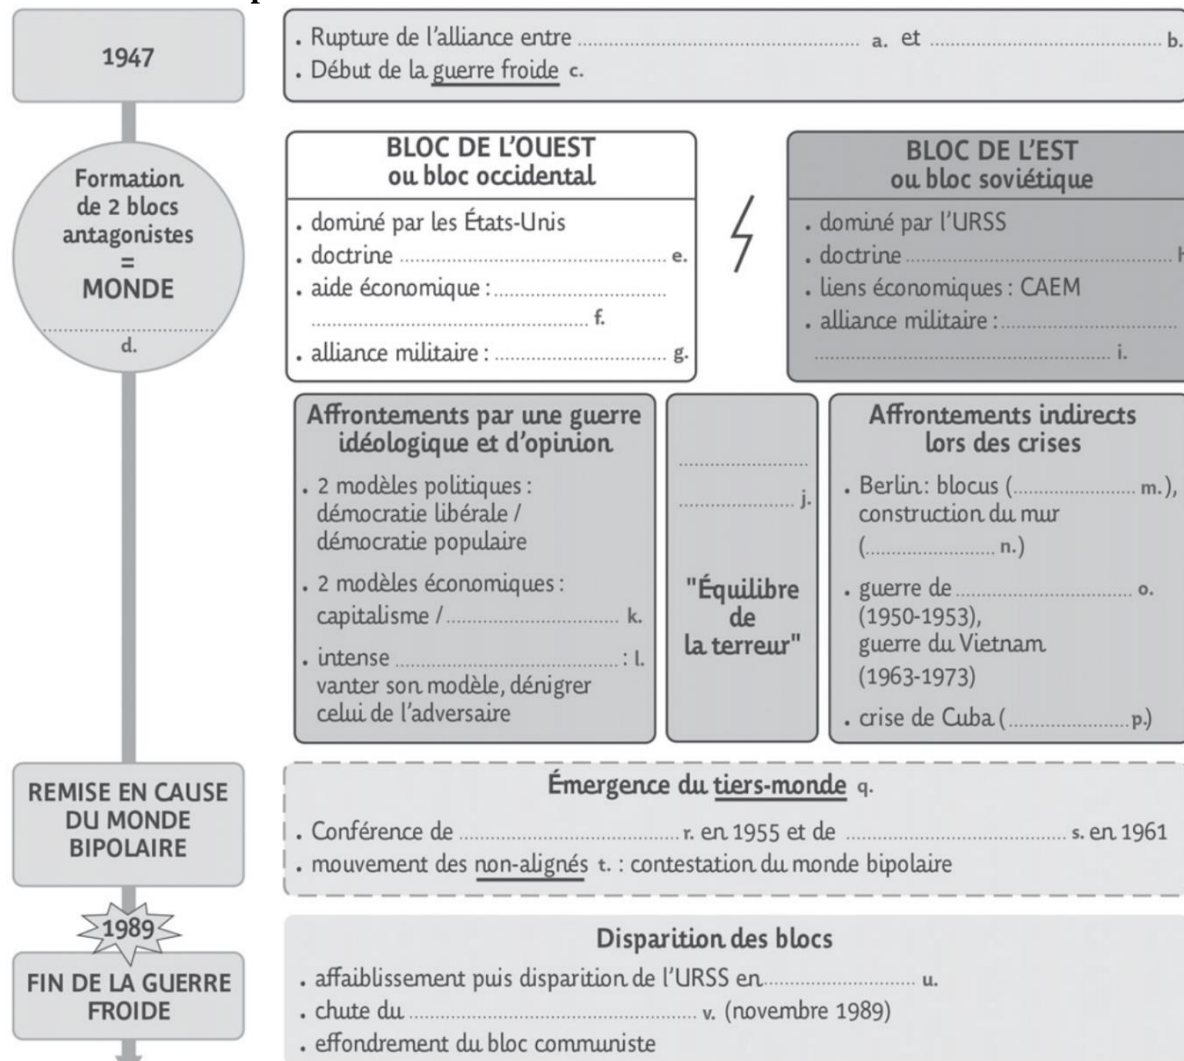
1947

. Rupture de l'alliance entre .................................... a. et .................................... b.
. Début de la guerre froide c.

Formation de 2 blocs antagonistes = MONDE ............ d.

BLOC DE L'OUEST
ou bloc occidental

. dominé par les États-Unis
. doctrine .................................... e.
. aide économique : .................................... f.
. alliance militaire : .................................... g.

BLOC DE L'EST
ou bloc soviétique

. dominé par l'URSS
. doctrine .................................... h
. liens économiques : CAEM
. alliance militaire : .................................... i.

Affrontements par une guerre idéologique et d'opinion

. 2 modèles politiques : démocratie libérale / démocratie populaire
. 2 modèles économiques : capitalisme / .................... k.
. intense ....................: l. vanter son modèle, dénigrer celui de l'adversaire

.................... j.

"Équilibre de la terreur"

Affrontements indirects lors des crises

. Berlin : blocus (.................... m.), construction du mur (.................... n.)
. guerre de .................... o. (1950-1953), guerre du Vietnam (1963-1973)
. crise de Cuba (.................... p.)

REMISE EN CAUSE DU MONDE BIPOLAIRE

Émergence du tiers-monde q.

. Conférence de .................... r. en 1955 et de .................... s. en 1961
. mouvement des non-alignés t. : contestation du monde bipolaire

1989

FIN DE LA GUERRE FROIDE

Disparition des blocs

. affaiblissement puis disparition de l'URSS en .................... u.
. chute du .................... v. (novembre 1989)
. effondrement du bloc communiste